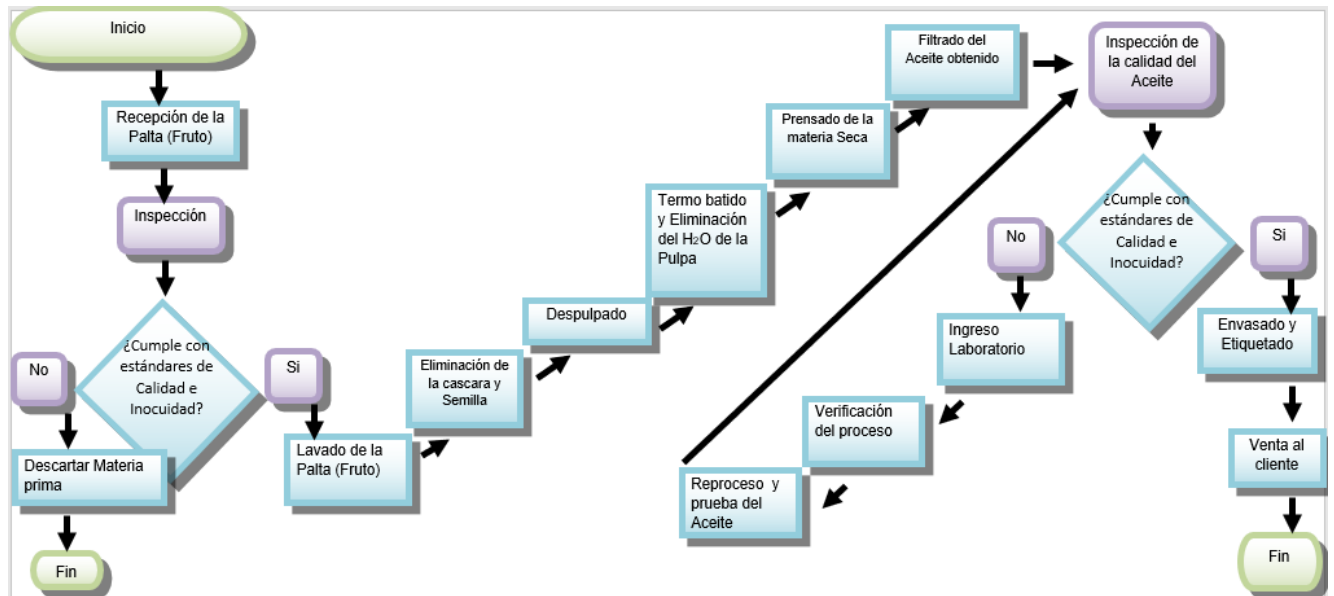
Inicio

Recepción de la Palta (Fruto)

Inspección

¿Cumple con estándares de Calidad e Inocuidad?

No

Si

Descartar Materia prima

Fin

Lavado de la Palta (Fruto)

Eliminación de la cascara y Semilla

Despulpado

Termo batido y Eliminación del $H_2O$ de la Pulpa

Prensado de la materia Seca

Filtrado del Aceite obtenido

Inspección de la calidad del Aceite

¿Cumple con estándares de Calidad e Inocuidad?

No

Si

Ingreso Laboratorio

Verificación del proceso

Reproceso y prueba del Aceite

Envasado y Etiquetado

Venta al cliente

Fin